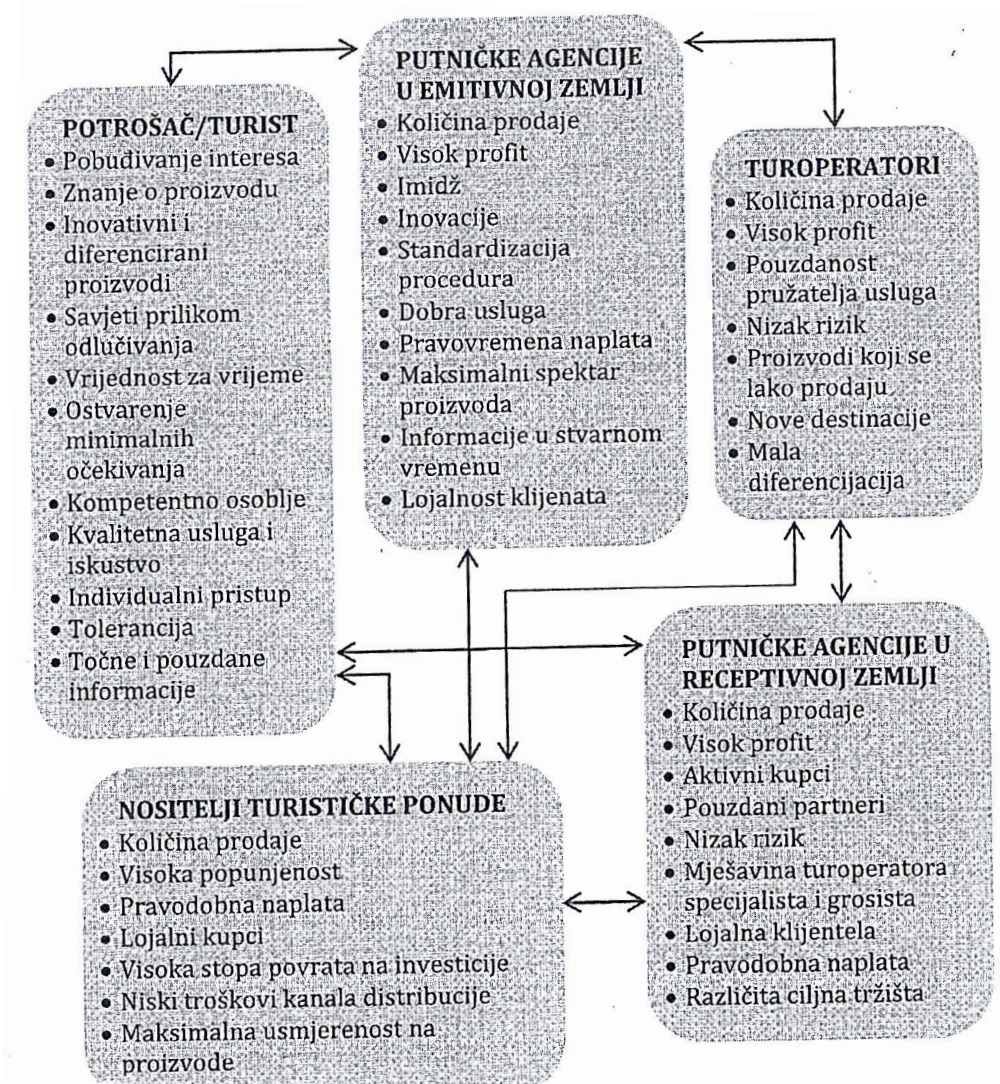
POTROŠAČ/TURIST
- Pobuđivanje interesa
- Znanje o proizvodu
- Inovativni i diferencirani proizvodi
- Savjeti prilikom odlučivanja
- Vrijednost za vrijeme
- Ostvarenje minimalnih očekivanja
- Kompetentno osoblje
- Kvalitetna usluga i iskustvo
- Individualni pristup
- Tolerancija
- Točne i pouzdane informacije

PUTNIČKE AGENCIJE U EMITIVNOJ ZEMLJI
- Količina prodaje
- Visok profit
- Imidž
- Inovacije
- Standardizacija procedura
- Dobra usluga
- Pravovremena naplata
- Maksimalni spektar proizvoda
- Informacije u stvarnom vremenu
- Lojalnost klijenata

TUROPERATORI
- Količina prodaje
- Visok profit
- Pouzdanost pružatelja usluga
- Nizak rizik
- Proizvodi koji se lako prodaju
- Nove destinacije
- Mala diferencijacija

PUTNIČKE AGENCIJE U RECEPTIVNOJ ZEMLJI
- Količina prodaje
- Visok profit
- Aktivni kupci
- Pouzdani partneri
- Nizak rizik
- Mješavina turoperatora specijalista i grosista
- Lojalna klijentela
- Pravodobna naplata
- Različita ciljna tržišta

NOSITELJI TURISTIČKE PONUDE
- Količina prodaje
- Visoka popunjenost
- Pravodobna naplata
- Lojalni kupci
- Visoka stopa povrata na investicije
- Niski troškovi kanala distribucije
- Maksimalna usmjerenost na proizvode